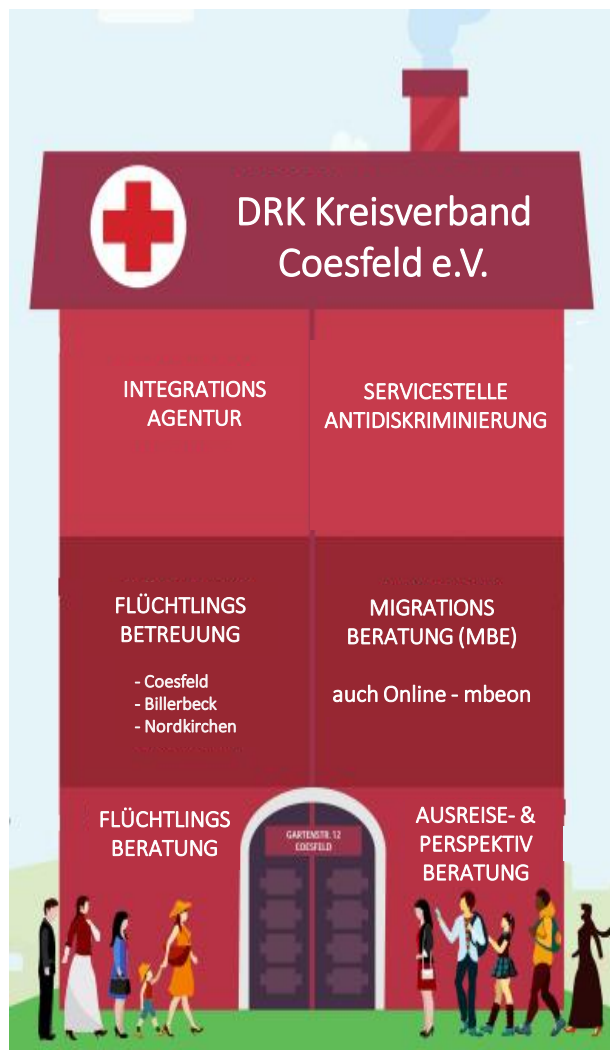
DRK Kreisverband Coesfeld e.V.

INTEGRATIONS AGENTUR

SERVICESTELLE ANTIDISKRIMINIERUNG

FLÜCHTLINGS BETREUUNG

- Coesfeld
- Billerbeck
- Nordkirchen

MIGRATIONS BERATUNG (MBE)

auch Online - mbeon

FLÜCHTLINGS BERATUNG

GARTENSTR. 12 COESFELD

AUSREISE- & PERSPEKTIV BERATUNG